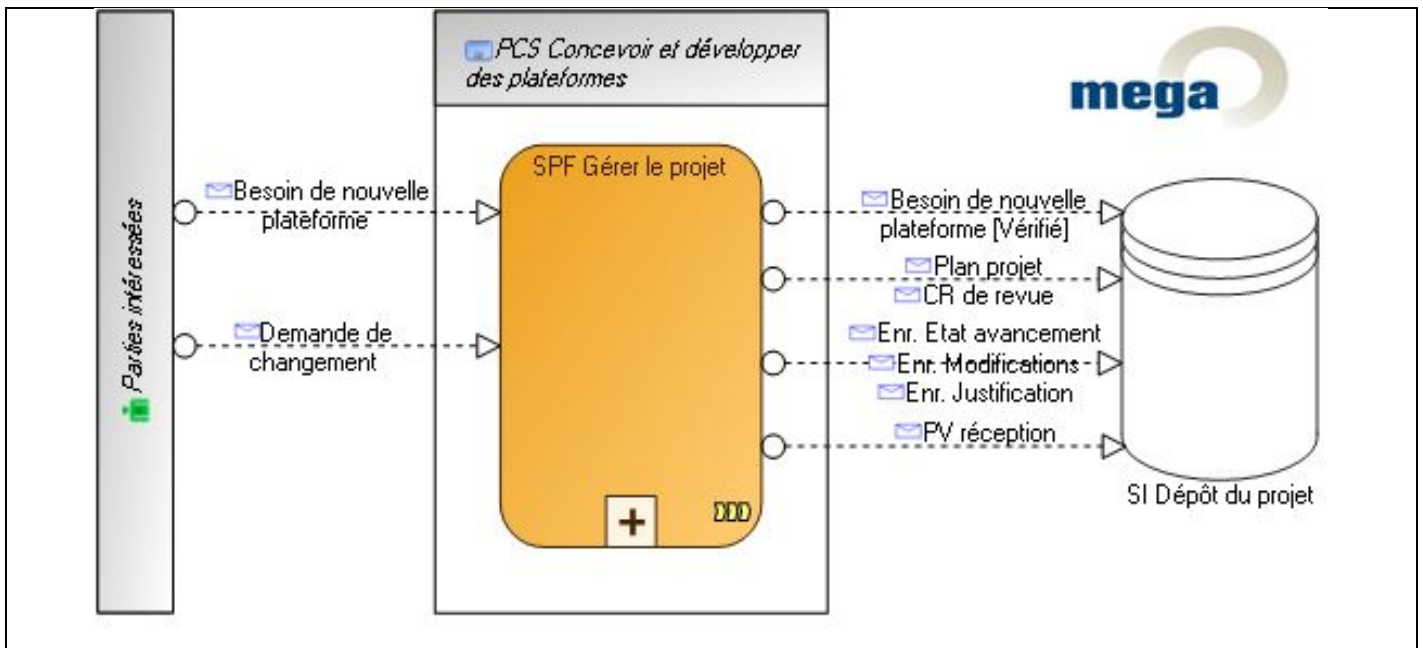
Parties intéressées

PCS Concevoir et développer des plateformes

mega

SPF Gérer le projet

Besoin de nouvelle plateforme

Demande de changement

Besoin de nouvelle plateforme [Vérifié]

Plan projet

CR de revue

Enr. Etat avancement

Enr. Modifications

Enr. Justification

PV réception

SI Dépôt du projet

+